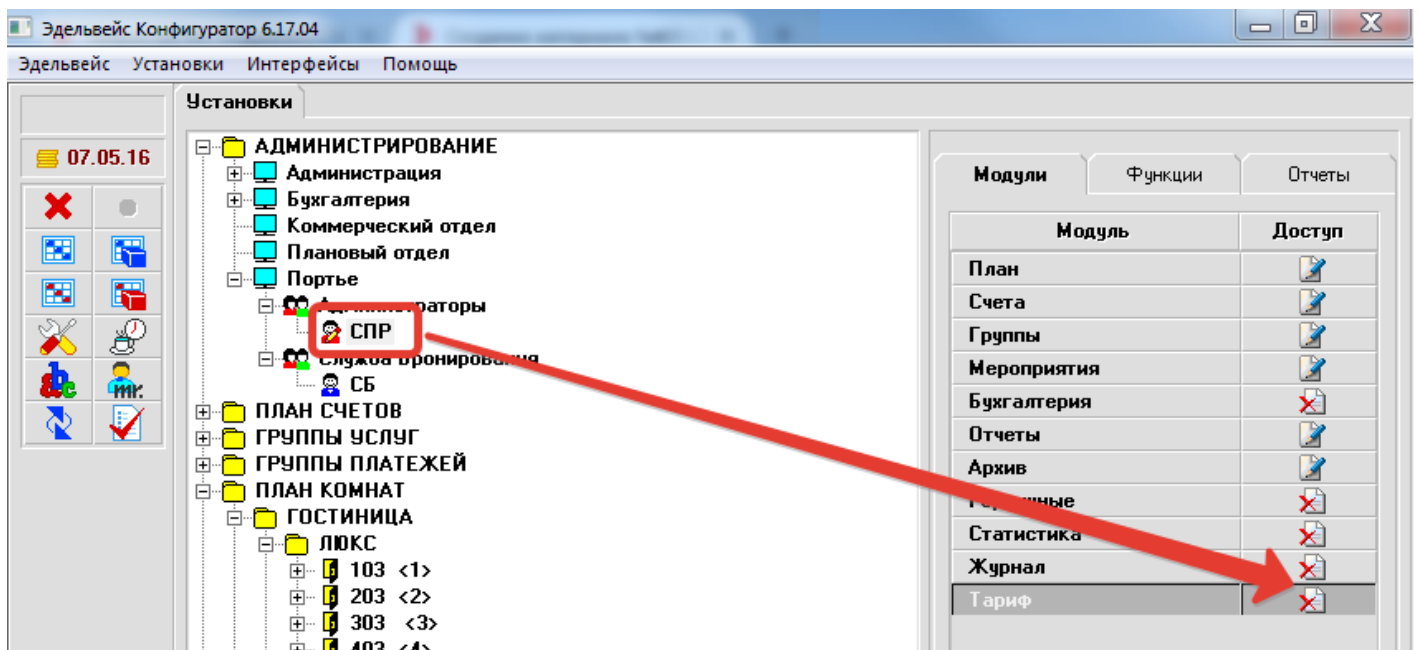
Эдельвейс Конфигуратор 6.17.04

Эдельвейс Установки Интерфейсы Помощь

07.05.16

Установки

АДМИНИСТРИРОВАНИЕ
Администрация
Бухгалтерия
Коммерческий отдел
Плановый отдел
Портье
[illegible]раторы
СПР
Служба бронирования
СБ
ПЛАН СЧЕТОВ
ГРУППЫ УСЛУГ
ГРУППЫ ПЛАТЕЖЕЙ
ПЛАН КОМНАТ
ГОСТИНИЦА
ЛЮКС
103 <1>
203 <2>
303 <3>
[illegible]

Модули Функции Отчеты

| Модуль | Доступ |
|---|---|
| План | |
| Счета | |
| Группы | |
| Мероприятия | |
| Бухгалтерия | |
| Отчеты | |
| Архив | |
| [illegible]ные | |
| Статистика | |
| Журнал | |
| Тариф | |